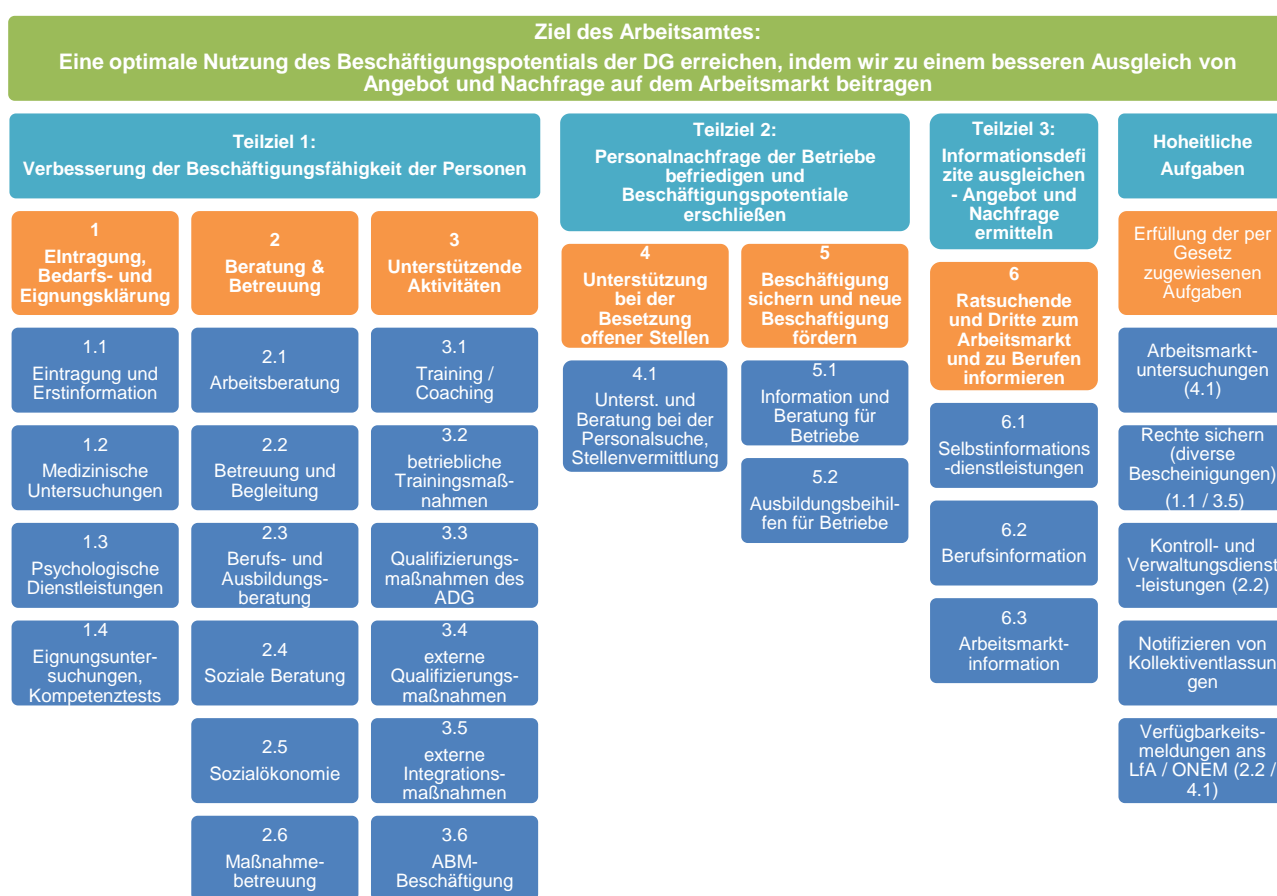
Ziel des Arbeitsamtes:
Eine optimale Nutzung des Beschäftigungspotentials der DG erreichen, indem wir zu einem besseren Ausgleich von Angebot und Nachfrage auf dem Arbeitsmarkt beitragen

Teilziel 1:
Verbesserung der Beschäftigungsfähigkeit der Personen

1
EIntragung, Bedarfs- und Eignungsklärung

1.1
Eintragung und Erstinformation

1.2
Medizinische Untersuchungen

1.3
Psychologische Dienstleistungen

1.4
Eignungsuntersuchungen, Kompetenztests

2
Beratung & Betreuung

2.1
Arbeitsberatung

2.2
Betreuung und Begleitung

2.3
Berufs- und Ausbildungsberatung

2.4
Soziale Beratung

2.5
Sozialökonomie

2.6
Maßnahmebetreuung

3
Unterstützende Aktivitäten

3.1
Training / Coaching

3.2
betriebliche Trainingsmaßnahmen

3.3
Qualifizierungsmaßnahmen des ADG

3.4
externe Qualifizierungsmaßnahmen

3.5
externe Integrationsmaßnahmen

3.6
ABM-Beschäftigung

Teilziel 2:
Personalnachfrage der Betriebe befriedigen und Beschäftigungspotentiale erschließen

4
Unterstützung bei der Besetzung offener Stellen

4.1
Unterst. und Beratung bei der Personalsuche, Stellenvermittlung

5
Beschäftigung sichern und neue Beschaftigung fördern

5.1
Information und Beratung für Betriebe

5.2
Ausbildungsbeihilfen für Betriebe

Teilziel 3:
Informationsdefizite ausgleichen - Angebot und Nachfrage ermitteln

6
Ratsuchende und Dritte zum Arbeitsmarkt und zu Berufen informieren

6.1
Selbstinformations-dienstleistungen

6.2
Berufsinformation

6.3
Arbeitsmarkt-information

Hoheitliche Aufgaben

Erfüllung der per Gesetz zugewiesenen Aufgaben

Arbeitsmarkt-untersuchungen (4.1)

Rechte sichern (diverse Bescheinigungen) (1.1 / 3.5)

Kontroll- und Verwaltungsdienst-leistungen (2.2)

Notifizieren von Kollektiventlassungen

Verfügbarkeits-meldungen ans LfA / ONEM (2.2 / 4.1)